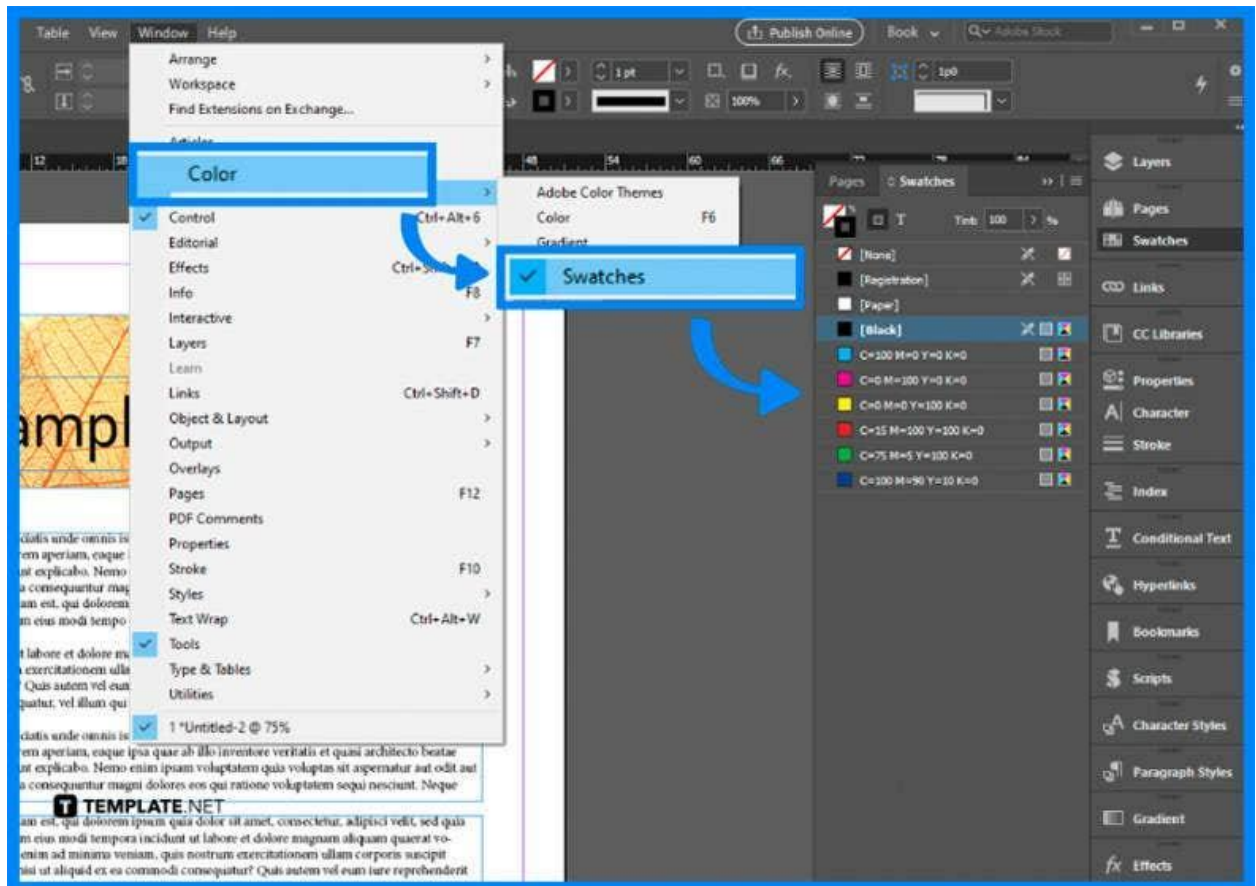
Table View Window Help

Publish Online Book Adobe Stock

1 pt 100% 1p0

Arrange
Workspace
Find Extensions on Exchange...
Articles
Color
Control Ctrl+Alt+6
Editorial
Effects Ctrl+Shift
Info F8
Interactive
Layers F7
Learn
Links Ctrl+Shift+D
Object & Layout
Output
Overlays
Pages F12
PDF Comments
Properties
Stroke F10
Styles
Text Wrap Ctrl+Alt+W
Tools
Type & Tables
Utilities
1 *Untitled-2 @ 75%

Adobe Color Themes
Color F6
Gradient
Swatches

Pages Swatches
Tint 100 %
[None]
[Registration]
[Paper]
[Black]
C=100 M=0 Y=0 K=0
C=0 M=100 Y=0 K=0
C=0 M=0 Y=100 K=0
C=15 M=100 Y=100 K=0
C=75 M=5 Y=100 K=0
C=100 M=90 Y=10 K=0

Layers
Pages
Swatches
Links
CC Libraries
Properties
Character
Stroke
Index
Conditional Text
Hyperlinks
Bookmarks
Scripts
Character Styles
Paragraph Styles
Gradient
Effects

ampl

ciatis unde omnis is rem aperiam, eaque it explicabo. Nemo a consequuntur ma am est, qui dolorem m eius modi tempo

t labore et dolore m exercitationem ulla Quis autem vel eum quatur, vel illum qu

ciatis unde omnis is rem aperiam, eaque ipsa quae ab illo inventore veritatis et quasi architecto beatae it explicabo. Nemo enim ipsam voluptatem quia voluptas sit aspernatur aut odit aut a consequuntur magni dolores eos qui ratione voluptatem sequi nesciunt. Neque

TEMPLATE.NET

am est, qui dolorem ipsum quia dolor sit amet, consectetur, adipisci velit, sed quia m eius modi tempora incidunt ut labore et dolore magnam aliquam quaerat voenim ad minima veniam, quis nostrum exercitationem ullam corporis suscipit isi ut aliquid ex ea commodi consequatur? Quis autem vel eum iure reprehenderit